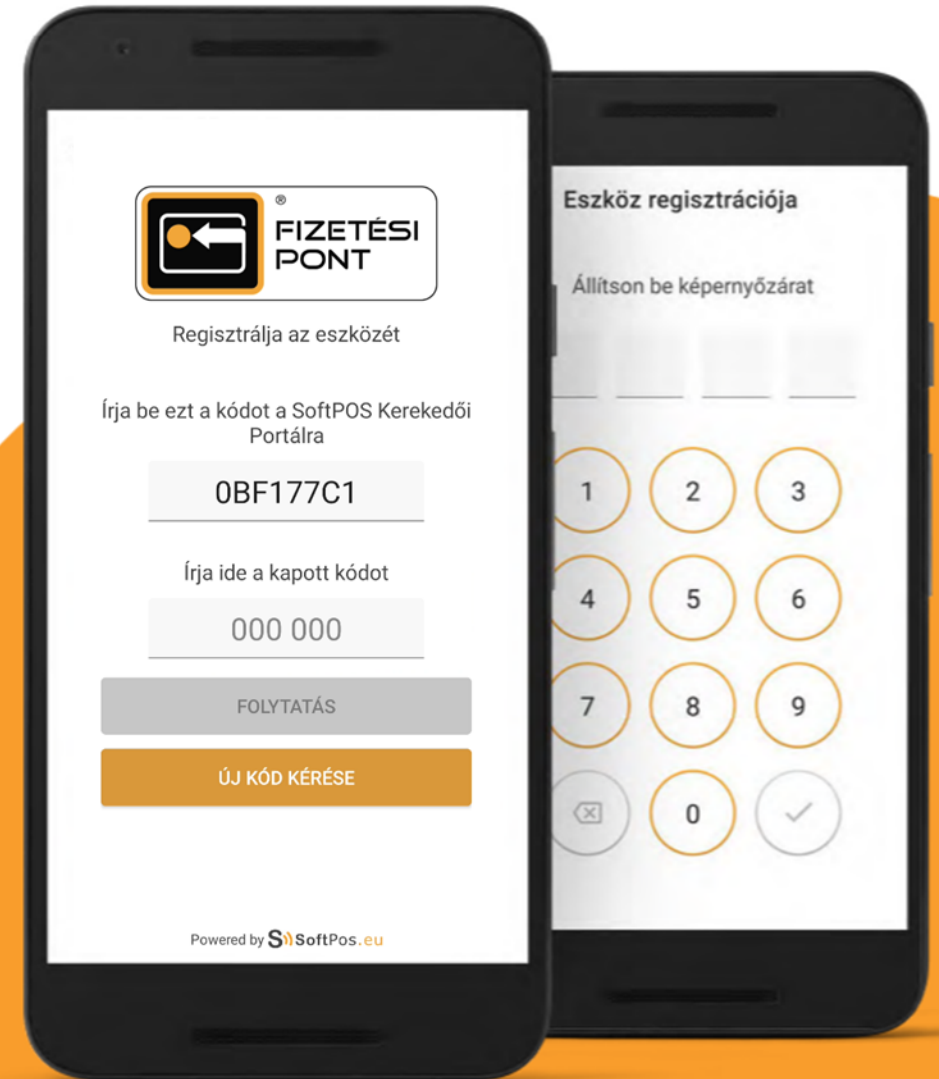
®
FIZETÉSI
PONT

Regisztrálja az eszközét

Írja be ezt a kódot a SoftPOS Kerekedői Portálra

0BF177C1

Írja ide a kapott kódot

000 000

FOLYTATÁS

ÚJ KÓD KÉRÉSE

Powered by SoftPos.eu

Eszköz regisztrációja

Állítson be képernyőzárat

1 2 3
4 5 6
7 8 9
0